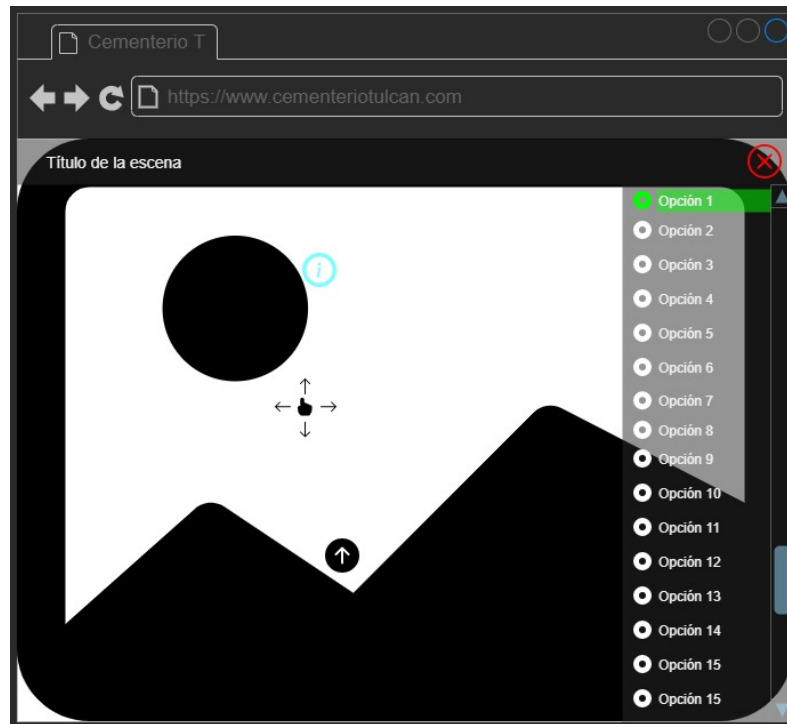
Cementerio T

https://www.cementeriotulcan.com

Título de la escena

i

Opción 1
Opción 2
Opción 3
Opción 4
Opción 5
Opción 6
Opción 7
Opción 8
Opción 9
Opción 10
Opción 11
Opción 12
Opción 13
Opción 14
Opción 15
Opción 15